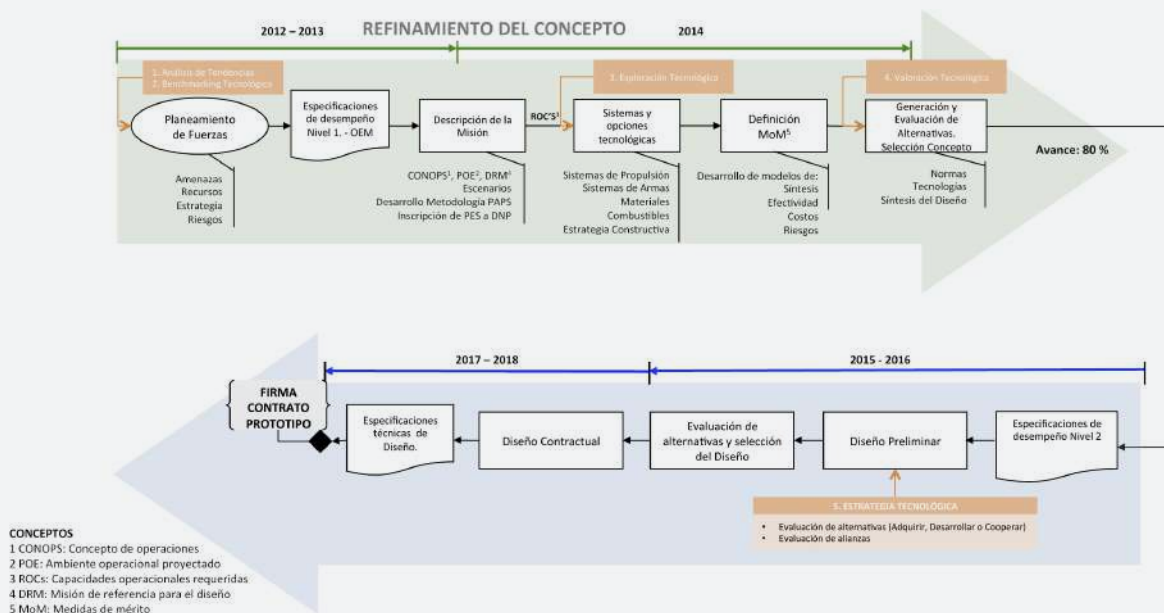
2012 – 2013

REFINAMIENTO DEL CONCEPTO

2014

1. Análisis de Tendencias
2. Benchmarking Tecnológico

Planeamiento de Fuerzas

Amenazas
Recursos
Estrategia
Riesgos

Especificaciones de desempeño Nivel 1. - OEM

Descripción de la Misión

CONOPS$^1$, POE$^2$, DRM$^4$
Escenarios
Desarrollo Metodología PAPS
Inscripción de PES a DNP

ROC'S$^3$

3. Exploración Tecnológica

Sistemas y opciones tecnológicas

Sistemas de Propulsión
Sistemas de Armas
Materiales
Combustibles
Estrategia Constructiva

Definición MoM$^5$

Desarrollo de modelos de:
Síntesis
Efectividad
Costos
Riesgos

4. Valoración Tecnológica

Generación y Evaluación de Alternativas. Selección Concepto

Normas
Tecnologías
Síntesis del Diseño

Avance: 80 %

2017 – 2018

2015 - 2016

FIRMA CONTRATO PROTOTIPO

Especificaciones técnicas de Diseño.

Diseño Contractual

Evaluación de alternativas y selección del Diseño

Diseño Preliminar

Especificaciones de desempeño Nivel 2

5. ESTRATEGIA TECNOLÓGICA

• Evaluación de alternativas (Adquirir, Desarrollar o Cooperar)
• Evaluación de alianzas

CONCEPTOS
1 CONOPS: Concepto de operaciones
2 POE: Ambiente operacional proyectado
3 ROCs: Capacidades operacionales requeridas
4 DRM: Misión de referencia para el diseño
5 MoM: Medidas de mérito